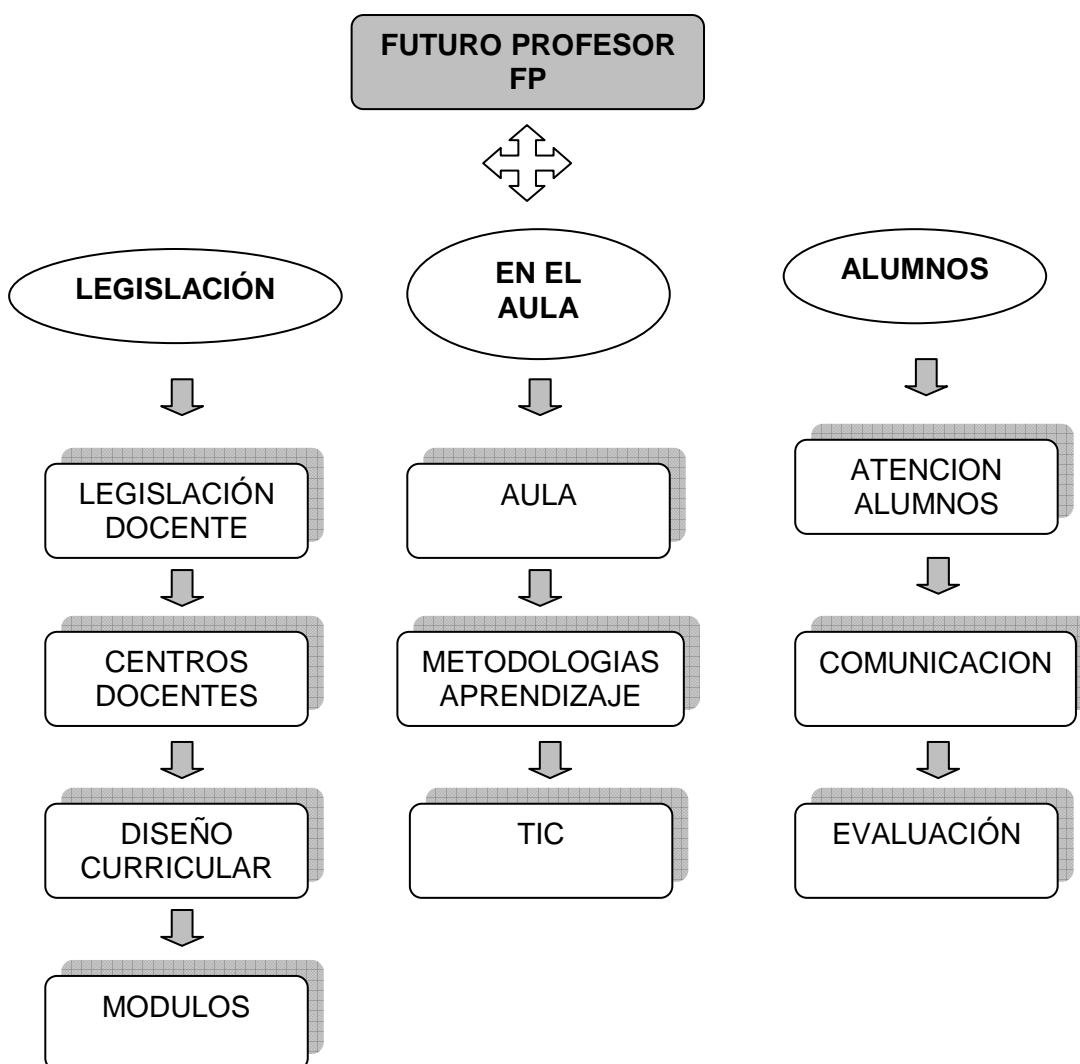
FUTURO PROFESOR FP

LEGISLACIÓN

EN EL AULA

ALUMNOS

LEGISLACIÓN DOCENTE

CENTROS DOCENTES

DISEÑO CURRICULAR

MODULOS

AULA

METODOLOGIAS APRENDIZAJE

TIC

ATENCION ALUMNOS

COMUNICACION

EVALUACIÓN